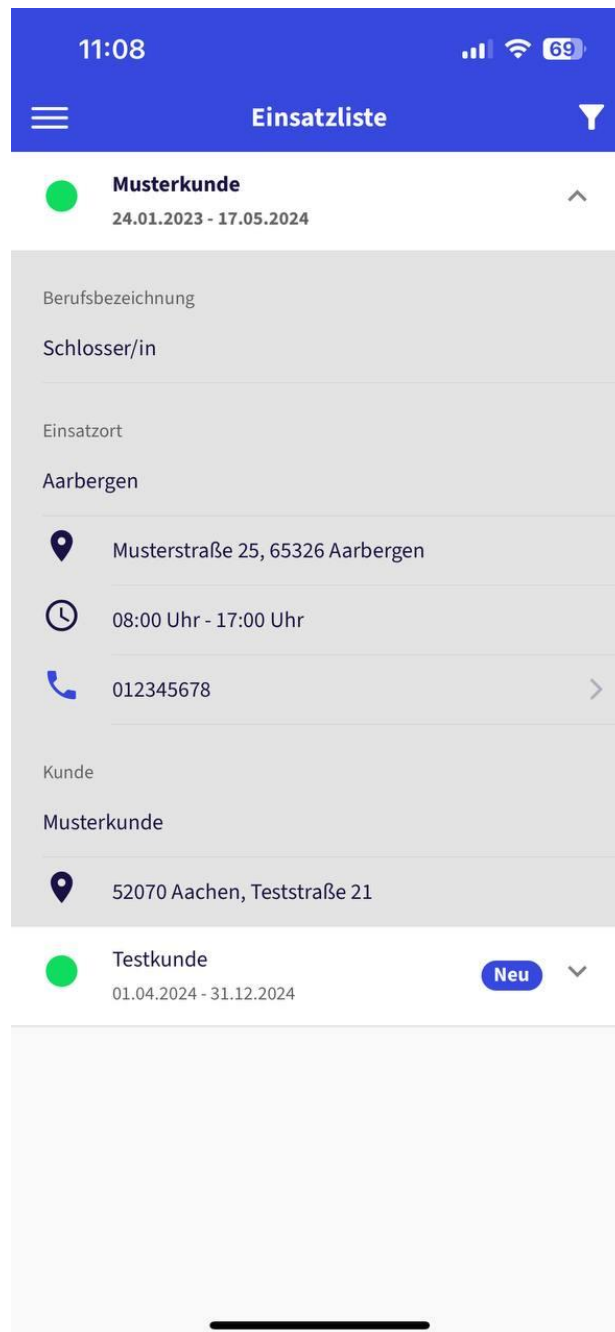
11:08

69

Einsatzliste

Musterkunde
24.01.2023 - 17.05.2024

Berufsbezeichnung

Schlosser/in

Einsatzort

Aarbergen

Musterstraße 25, 65326 Aarbergen

08:00 Uhr - 17:00 Uhr

012345678

Kunde

Musterkunde

52070 Aachen, Teststraße 21

Testkunde
01.04.2024 - 31.12.2024

Neu